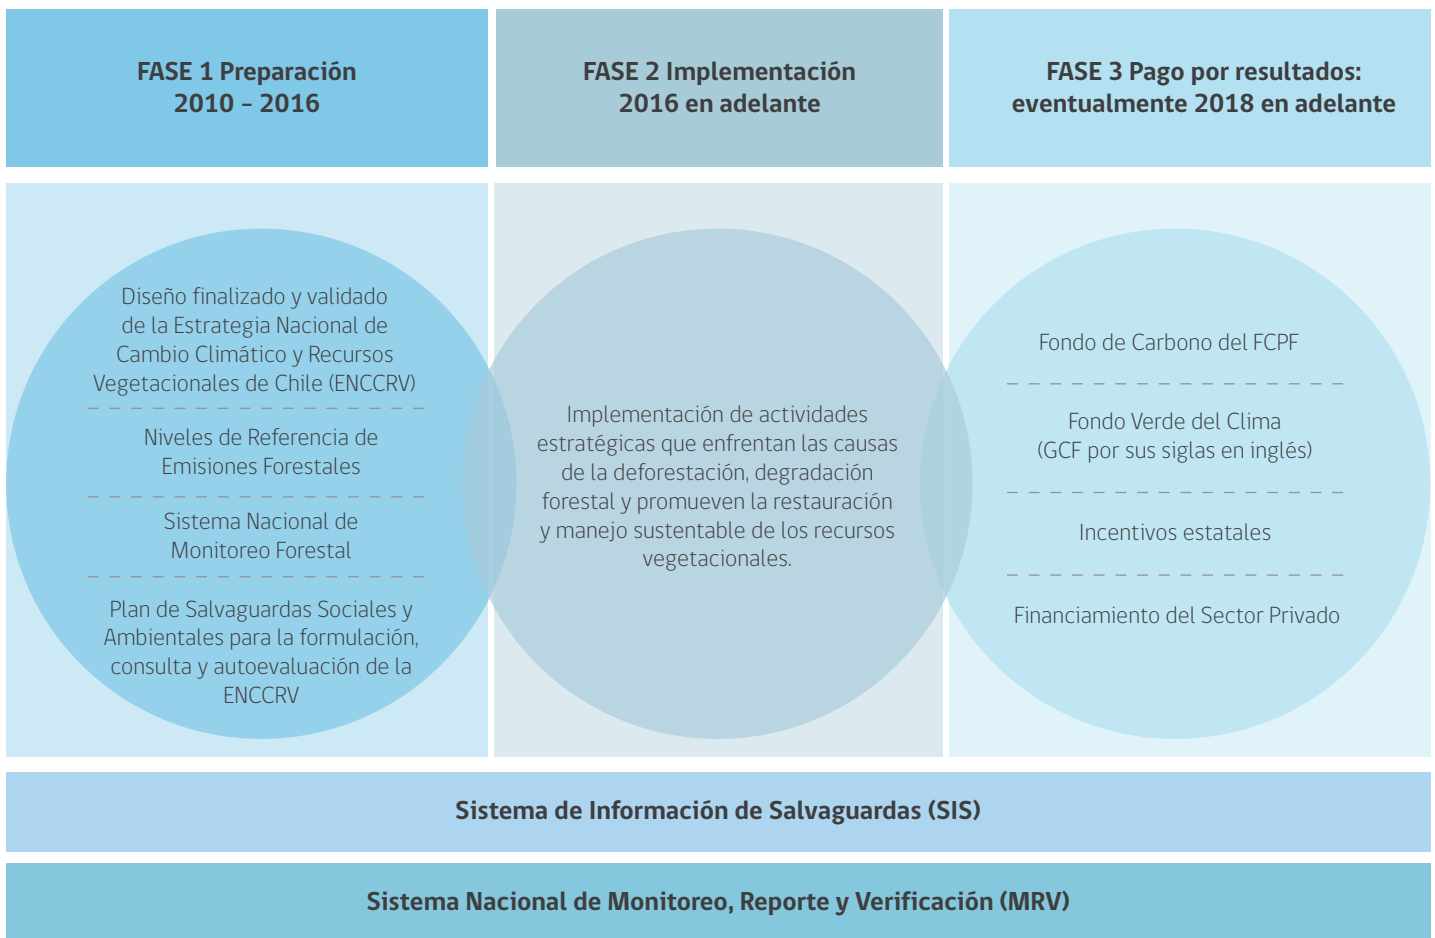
FASE 1 Preparación
2010 – 2016

FASE 2 Implementación
2016 en adelante

FASE 3 Pago por resultados:
eventualmente 2018 en adelante

Diseño finalizado y validado de la Estrategia Nacional de Cambio Climático y Recursos Vegetacionales de Chile (ENCCRV)

Niveles de Referencia de Emisiones Forestales

Sistema Nacional de Monitoreo Forestal

Plan de Salvaguardas Sociales y Ambientales para la formulación, consulta y autoevaluación de la ENCCRV

Implementación de actividades estratégicas que enfrentan las causas de la deforestación, degradación forestal y promueven la restauración y manejo sustentable de los recursos vegetacionales.

Fondo de Carbono del FCPF

Fondo Verde del Clima
(GCF por sus siglas en inglés)

Incentivos estatales

Financiamiento del Sector Privado

Sistema de Información de Salvaguardas (SIS)

Sistema Nacional de Monitoreo, Reporte y Verificación (MRV)